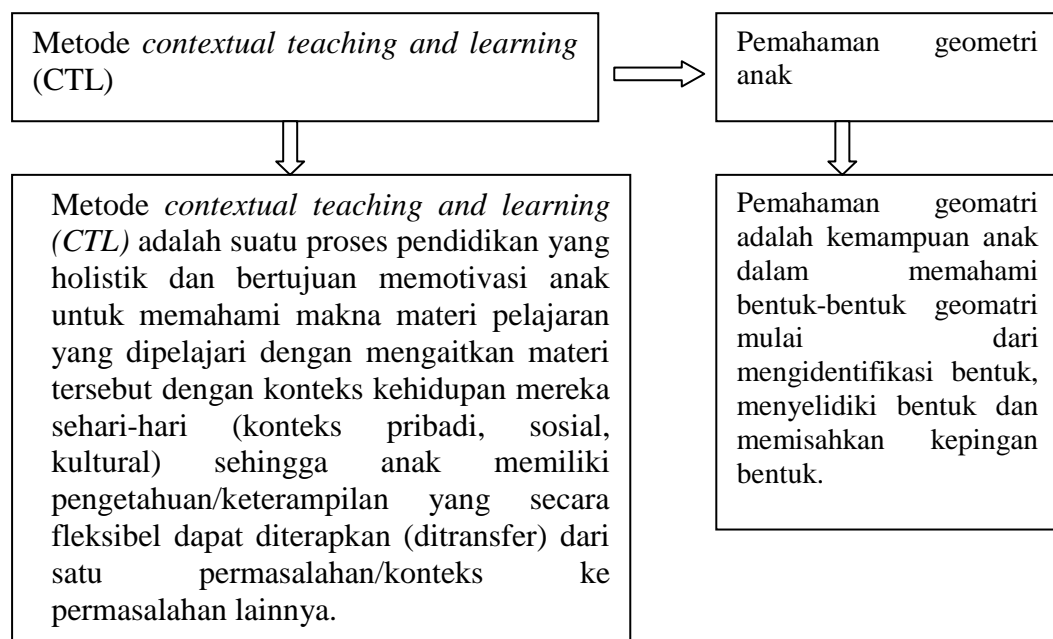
Metode *contextual teaching and learning* (CTL)

Pemahaman geometri anak

Metode *contextual teaching and learning (CTL)* adalah suatu proses pendidikan yang holistik dan bertujuan memotivasi anak untuk memahami makna materi pelajaran yang dipelajari dengan mengaitkan materi tersebut dengan konteks kehidupan mereka sehari-hari (konteks pribadi, sosial, kultural) sehingga anak memiliki pengetahuan/keterampilan yang secara fleksibel dapat diterapkan (ditransfer) dari satu permasalahan/konteks ke permasalahan lainnya.

Pemahaman geomatri adalah kemampuan anak dalam memahami bentuk-bentuk geomatri mulai dari mengidentifikasi bentuk, menyelidiki bentuk dan memisahkan kepingan bentuk.